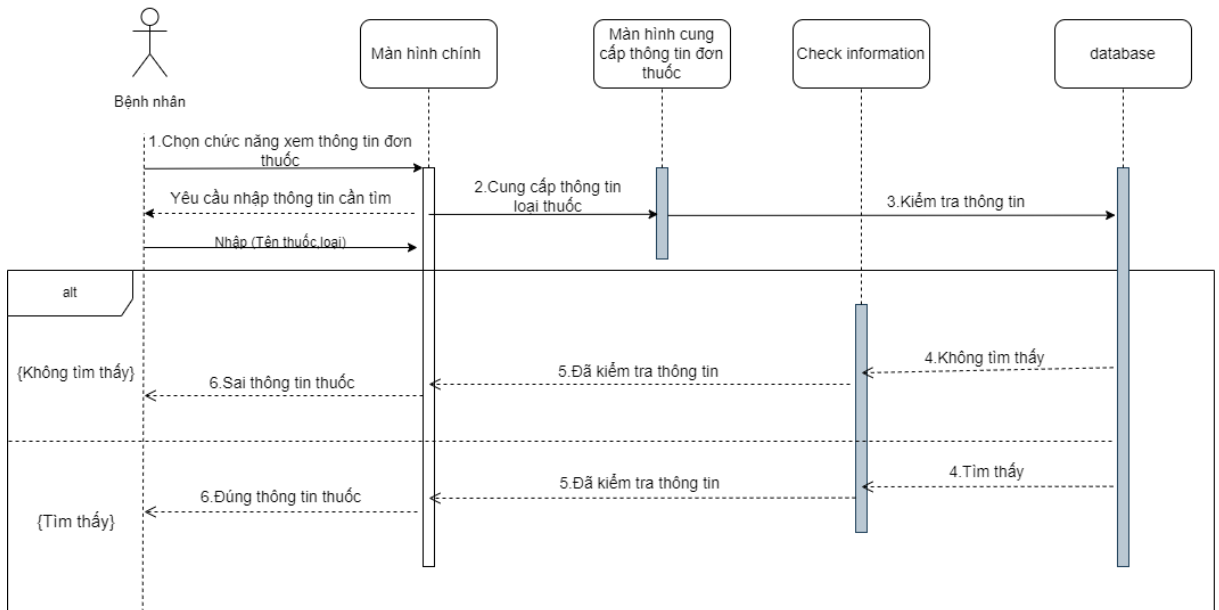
Bệnh nhân

Màn hình chính

Màn hình cung cấp thông tin đơn thuốc

Check information

database

1.Chọn chức năng xem thông tin đơn thuốc

Yêu cầu nhập thông tin cần tìm

2.Cung cấp thông tin loại thuốc

3.Kiểm tra thông tin

Nhập (Tên thuốc,loại)

alt

{Không tìm thấy}

6.Sai thông tin thuốc

5.Đã kiểm tra thông tin

4.Không tìm thấy

4.Tìm thấy

6.Đúng thông tin thuốc

5.Đã kiểm tra thông tin

{Tìm thấy}